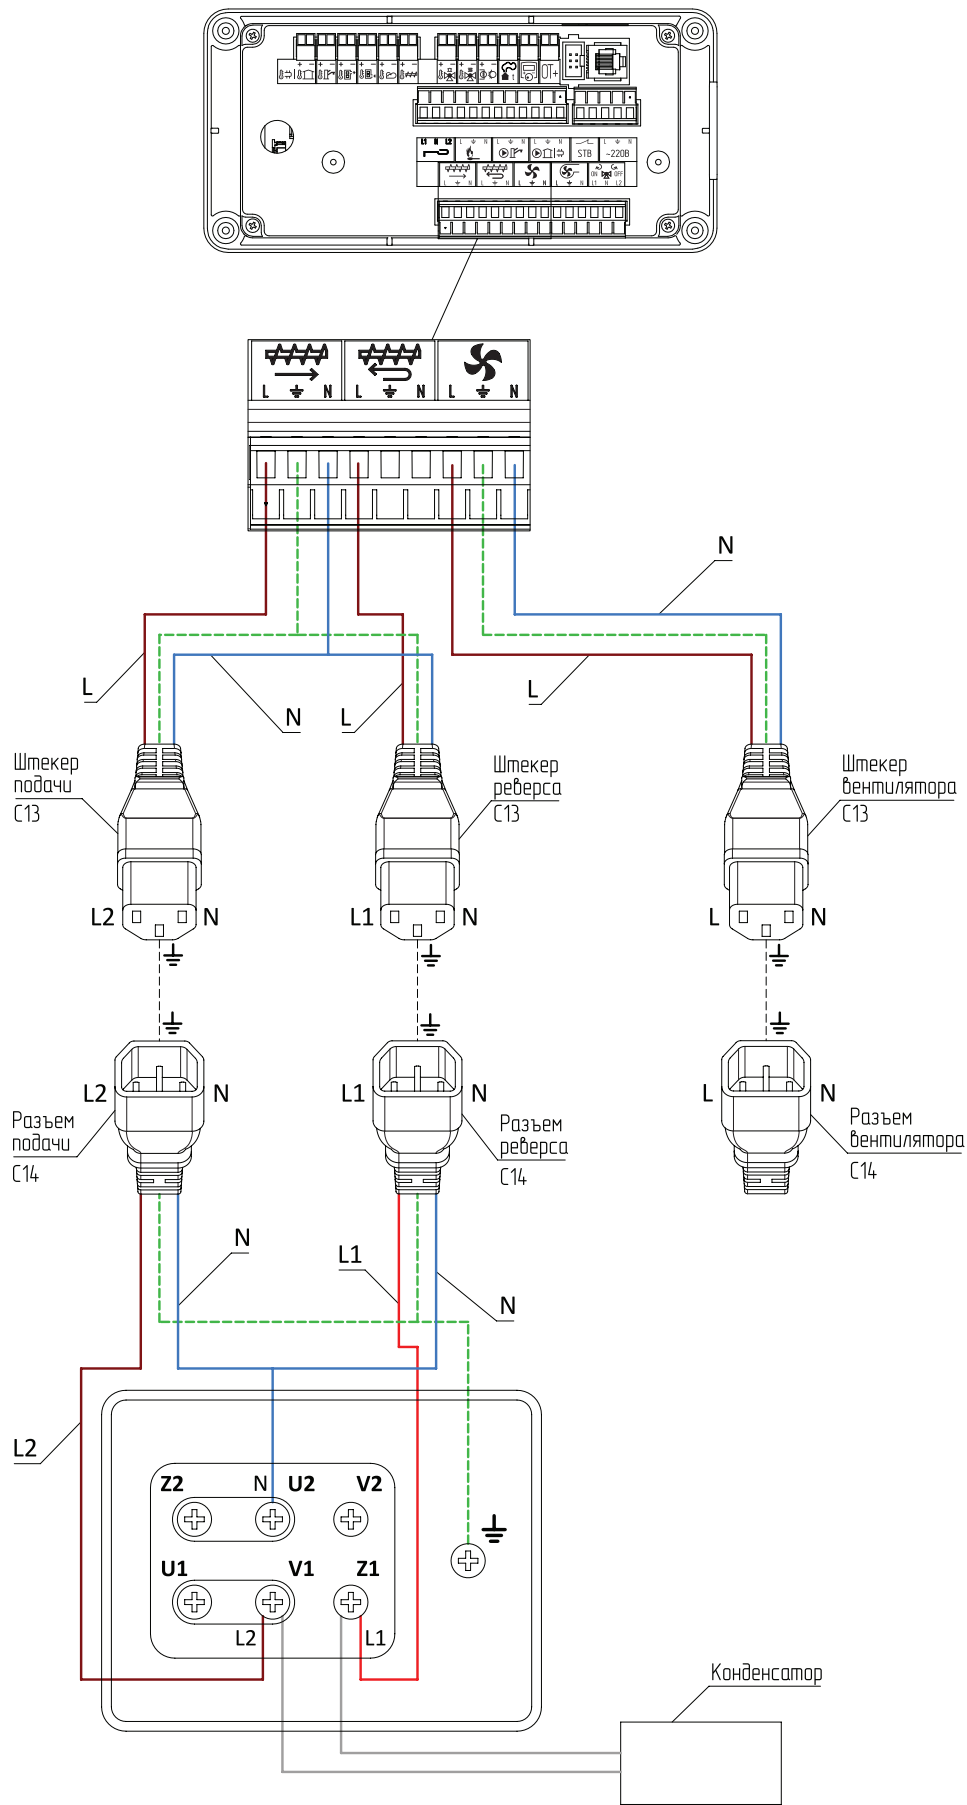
STB ~220В
ON OFF
L N L1 N L2

L N L N L N

N
L
N
L
L

Штекер подачи C13
Штекер реверса C13
Штекер вентилятора C13

L2 N
L1 N
L N

L2 N
L1 N
L N

Разъем подачи C14
Разъем реверса C14
Разъем вентилятора C14

N
L1
N
L2

Z2 N U2 V2
U1 V1 Z1
L2 L1

Конденсатор